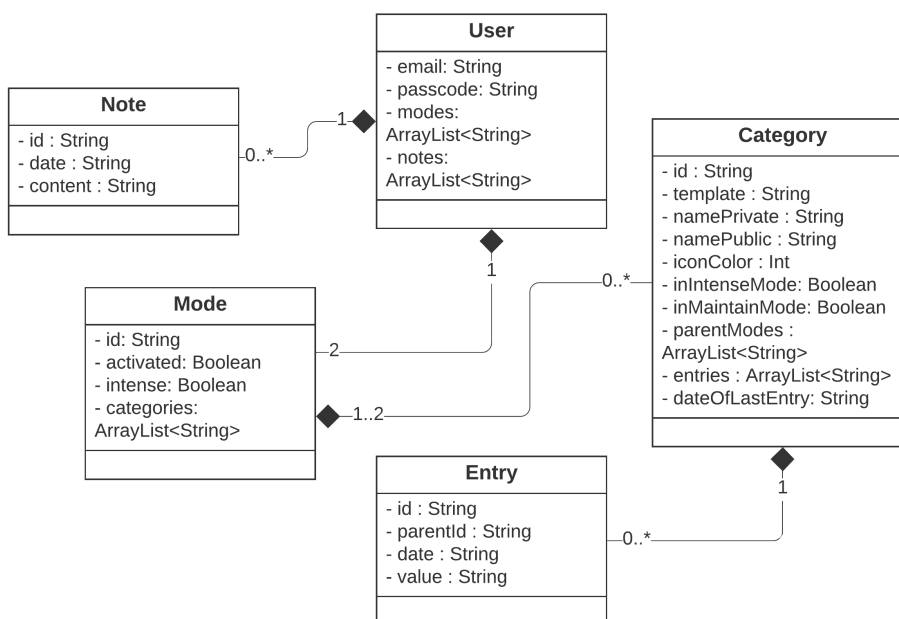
User
- email: String
- passcode: String
- modes: ArrayList<String>
- notes: ArrayList<String>

Note
- id : String
- date : String
- content : String

0..*
1

Category
- id : String
- template : String
- namePrivate : String
- namePublic : String
- iconColor : Int
- inIntenseMode: Boolean
- inMaintainMode: Boolean
- parentModes : ArrayList<String>
- entries : ArrayList<String>
- dateOfLastEntry: String

1
0..*

Mode
- id: String
- activated: Boolean
- intense: Boolean
- categories: ArrayList<String>

2
1..2

Entry
- id : String
- parentId : String
- date : String
- value : String

0..*
1